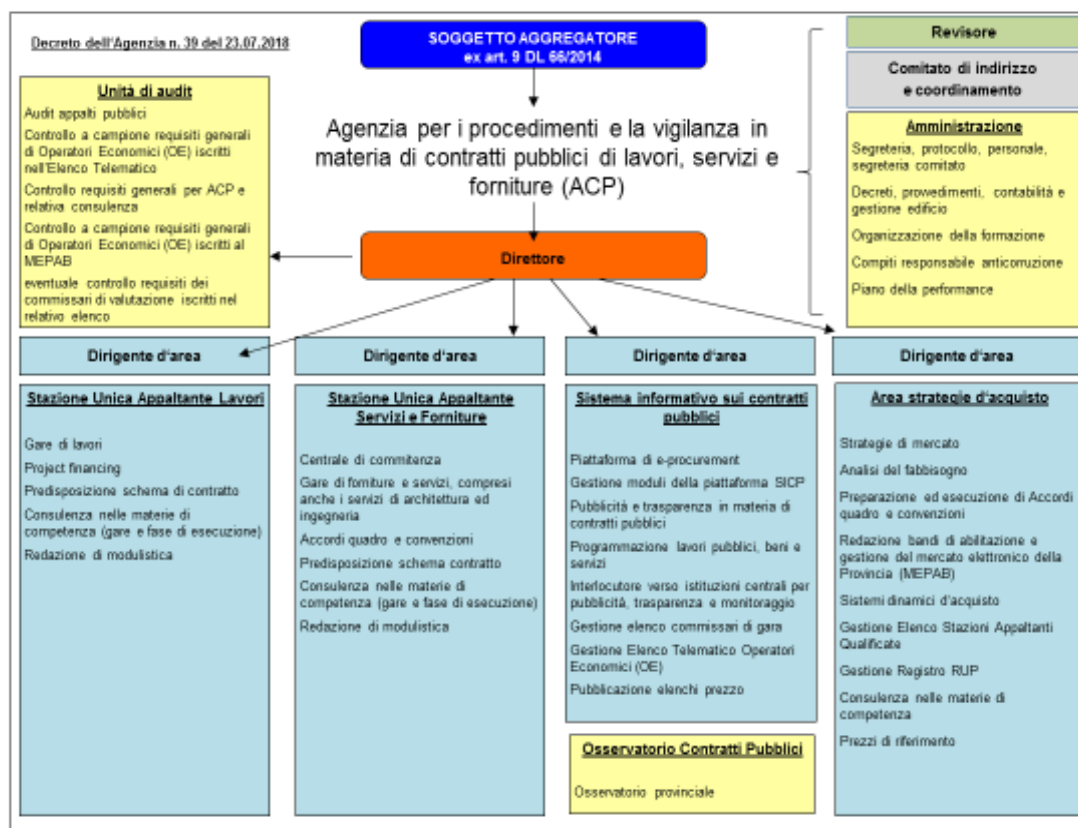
Decreto dell'Agenzia n. 39 del 23.07.2018

SOGGETTO AGGREGATORE
ex art. 9 DL 66/2014

Revisore

Comitato di indirizzo e coordinamento

Unità di audit

Audit appalti pubblici

Controllo a campione requisiti generali di Operatori Economici (OE) iscritti nell'Elenco Telematico

Controllo requisiti generali per ACP e relativa consulenza

Controllo a campione requisiti generali di Operatori Economici (OE) iscritti al MEPAB

eventuale controllo requisiti dei commissari di valutazione iscritti nel relativo elenco

Agenzia per i procedimenti e la vigilanza in materia di contratti pubblici di lavori, servizi e forniture (ACP)

Amministrazione

Segreteria, protocollo, personale, segreteria comitato

Decreti, provvedimenti, contabilità e gestione edificio

Organizzazione della formazione

Compiti responsabile anticorruzione

Piano della performance

Direttore

Dirigente d'area

Dirigente d'area

Dirigente d'area

Dirigente d'area

Stazione Unica Appaltante Lavori

Gare di lavori

Project financing

Predisposizione schema di contratto

Consulenza nelle materie di competenza (gare e fase di esecuzione)

Redazione di modulistica

Stazione Unica Appaltante Servizi e Forniture

Centrale di committenza

Gare di forniture e servizi, compresi anche i servizi di architettura ed ingegneria

Accordi quadro e convenzioni

Predisposizione schema contratto

Consulenza nelle materie di competenza (gare e fase di esecuzione)

Redazione di modulistica

Sistema informativo sui contratti pubblici

Piattaforma di e-procurement

Gestione moduli della piattaforma SICP

Pubblicità e trasparenza in materia di contratti pubblici

Programmazione lavori pubblici, beni e servizi

Interlocutore verso istituzioni centrali per pubblicità, trasparenza e monitoraggio

Gestione elenco commissari di gara

Gestione Elenco Telematico Operatori Economici (OE)

Pubblicazione elenchi prezzo

Osservatorio Contratti Pubblici

Osservatorio provinciale

Area strategie d'acquisto

Strategie di mercato

Analisi del fabbisogno

Preparazione ed esecuzione di Accordi quadro e convenzioni

Redazione bandi di abilitazione e gestione del mercato elettronico della Provincia (MEPAB)

Sistemi dinamici d'acquisto

Gestione Elenco Stazioni Appaltanti Qualificate

Gestione Registro RUP

Consulenza nelle materie di competenza

Prezzi di riferimento